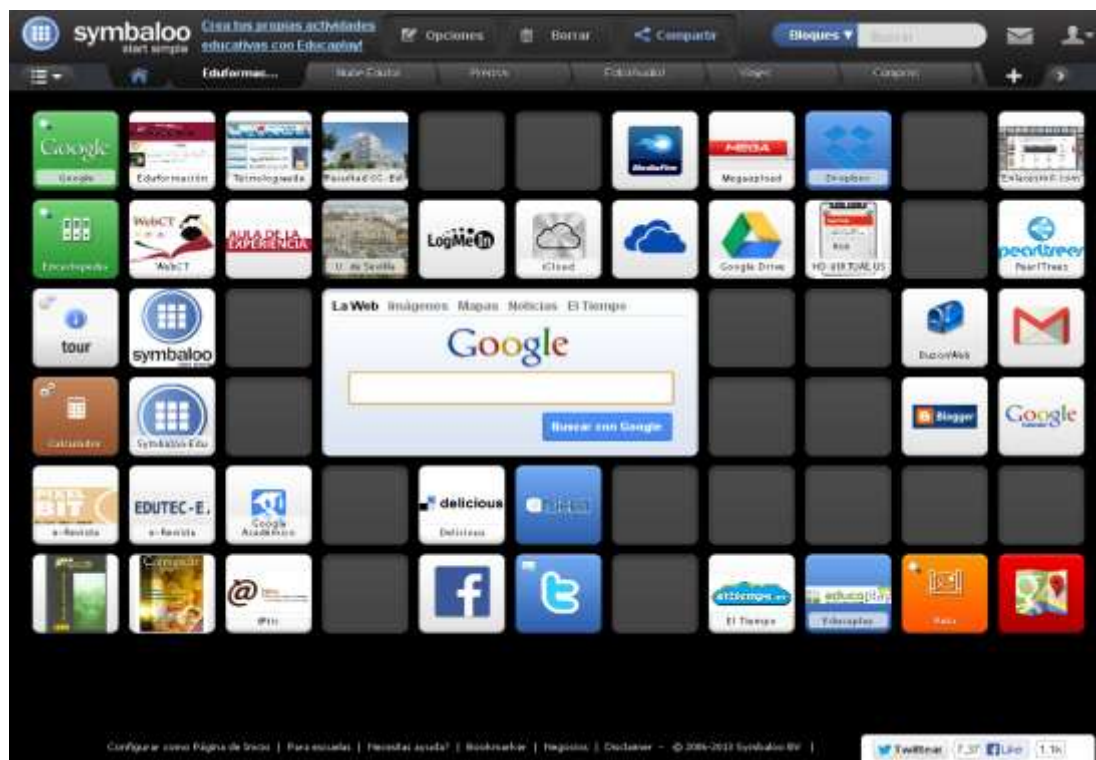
symbaloo start simple

Crea tus propias actividades educativas con Educaplay!

Opciones

Borrar

Compartir

Bloques ▾

Buscar

Eduformac...

Nube Caudal

Prestos

Fotolsalud

Viajes

Comprar

Google

Google

Eduformación

Tecnologiaedu

Facultad CC. Ed.

MediaFire

MEGA

Megaupload

Dropbox

Enlaces

Enciclopedia

WebCT

WebCT

AULA DE LA EXPERIENCIA

U. de Sevilla

LogMeIn

iCloud

Google Drive

HD VIRTUAL US

pearltrees

PearlTrees

tour

symbaloo

La Web Imágenes Mapas Noticias El Tiempo

Google

Buscar con Google

EuponWeb

Calculadora

Symbaloo Edu

Blogger

Google

PIXEL BIT

e-Revista

EDUTEC-E.

e-Revista

Google Académico

delicious

Delicious

ElTiempo.es

El Tiempo

educaplay

Educaplay

Paint

Configurar como Página de Inicio | Para escuelas | Necesitas ayuda? | Bookmarker | Negocios | Disclaimer - © 2006-2013 Symbaloo BV |

Twittear 737 Like 1.1k